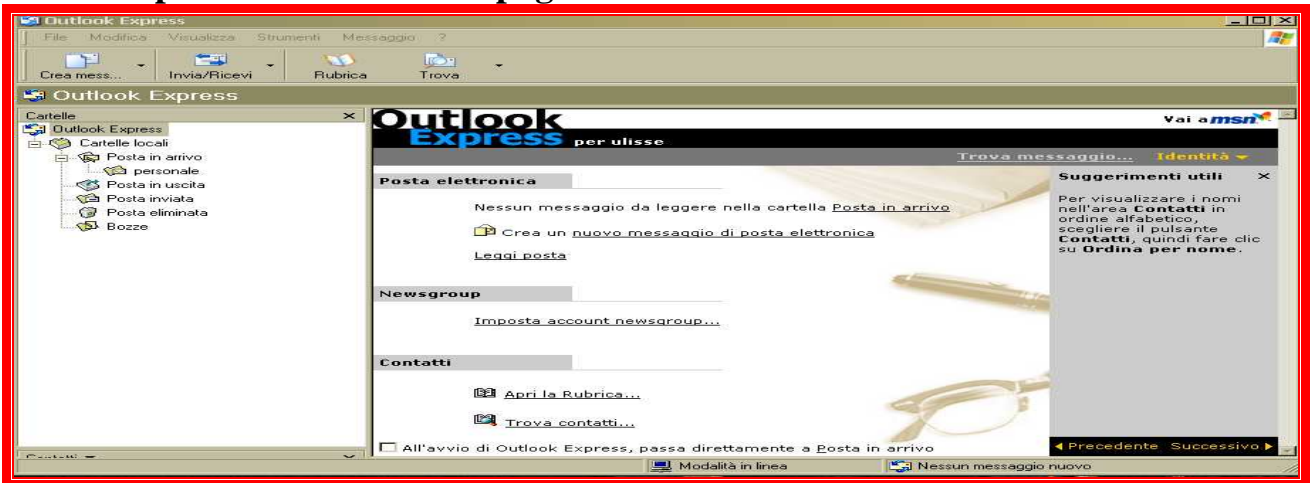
Outlook Express

File Modifica Visualizza Strumenti Messaggio ?

Crea mess... Invia/Ricevi Rubrica Trova

Outlook Express

Cartelle

Outlook Express
Cartelle locali
Posta in arrivo
personale
Posta in uscita
Posta inviata
Posta eliminata
Bozze

Contatti

Outlook Express per ulisse

Vai a msn

Trova messaggio... Identità

Posta elettronica

Nessun messaggio da leggere nella cartella Posta in arrivo

Crea un nuovo messaggio di posta elettronica

Leggi posta

Newsgroup

Imposta account newsgroup...

Contatti

Apri la Rubrica...

Trova contatti...

All'avvio di Outlook Express, passa direttamente a Posta in arrivo

Suggerimenti utili

Per visualizzare i nomi nell'area **Contatti** in ordine alfabetico, scegliere il pulsante **Contatti**, quindi fare clic su **Ordina per nome**.

◄ Precedente Successivo ►

Modalità in linea

Nessun messaggio nuovo